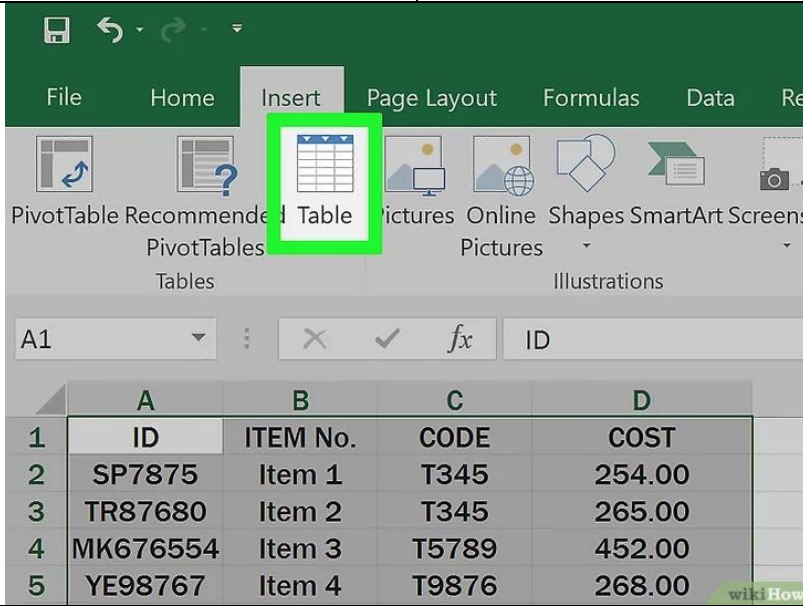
File Home Insert Page Layout Formulas Data Re

PivotTable Recommended PivotTables Table Pictures Online Pictures Shapes SmartArt Screens

Tables Illustrations

A1 $fx$ ID

| | A | B | C | D |
|---|---|---|---|---|
| 1 | ID | ITEM No. | CODE | COST |
| 2 | SP7875 | Item 1 | T345 | 254.00 |
| 3 | TR87680 | Item 2 | T345 | 265.00 |
| 4 | MK676554 | Item 3 | T5789 | 452.00 |
| 5 | YE98767 | Item 4 | T9876 | 268.00 |

wikiHow